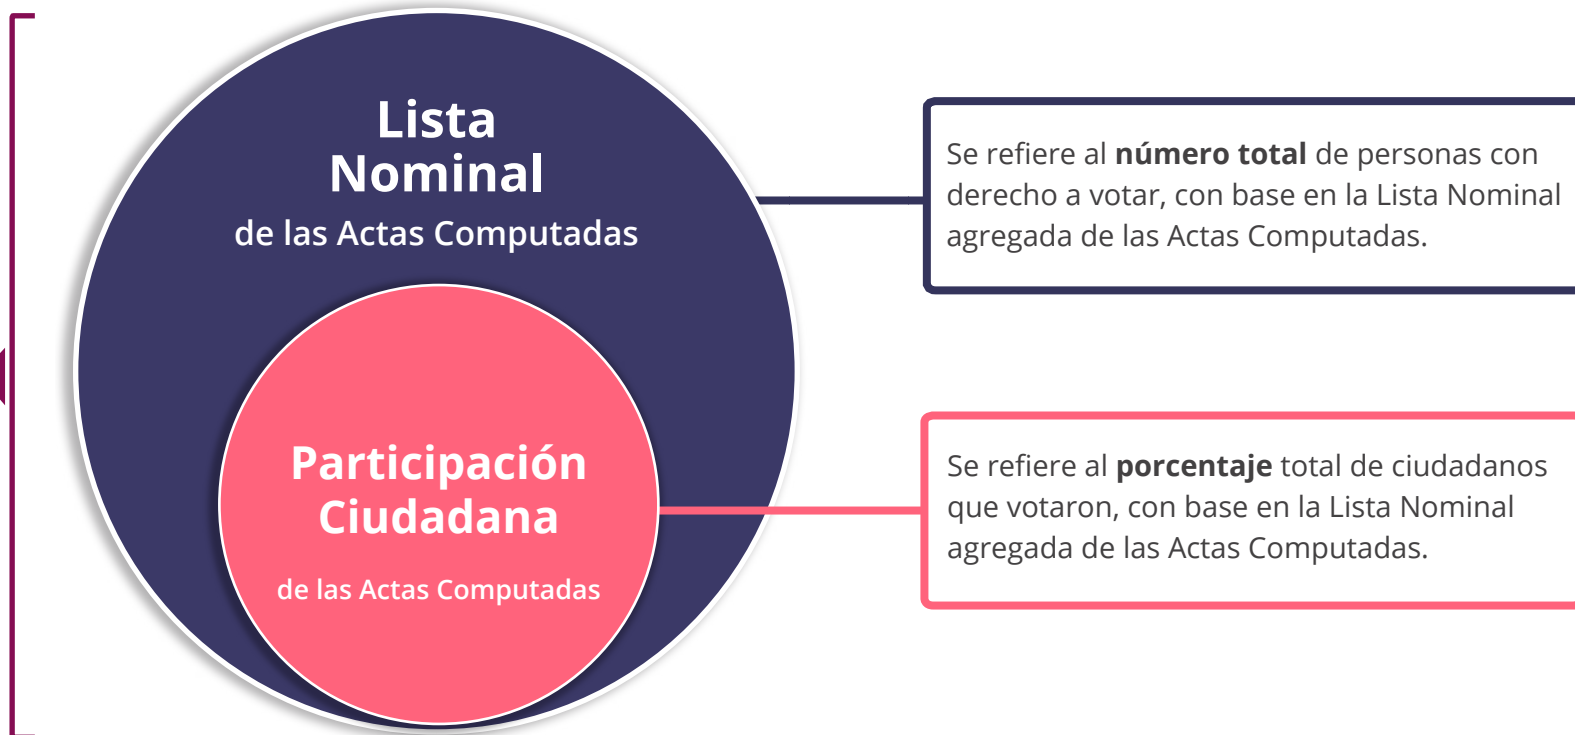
Lista Nominal
de las Actas Computadas

Participación Ciudadana
de las Actas Computadas

Se refiere al **número total** de personas con derecho a votar, con base en la Lista Nominal agregada de las Actas Computadas.

Se refiere al **porcentaje** total de ciudadanos que votaron, con base en la Lista Nominal agregada de las Actas Computadas.